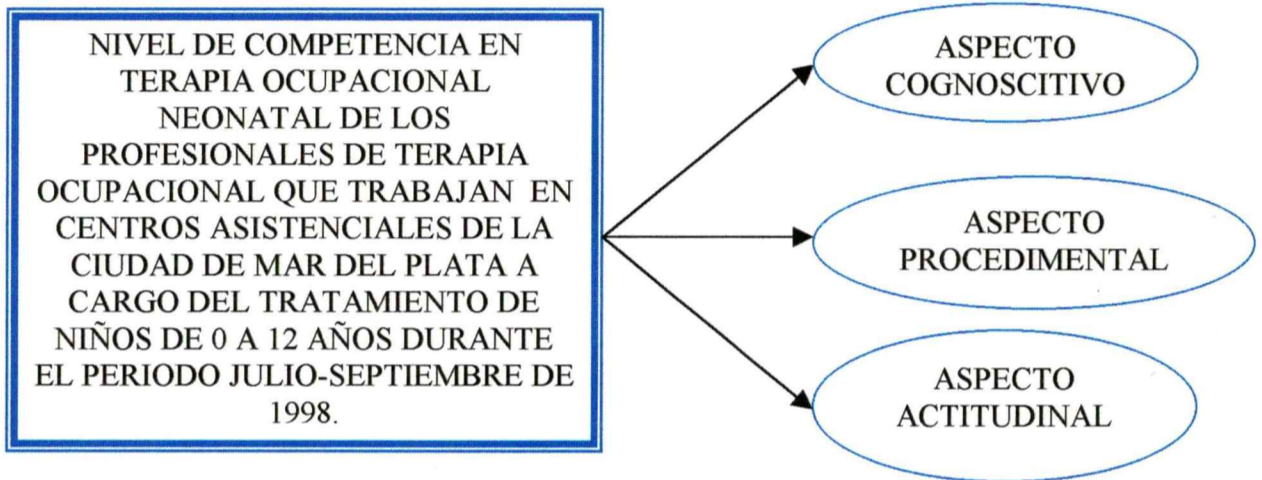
NIVEL DE COMPETENCIA EN TERAPIA OCUPACIONAL NEONATAL DE LOS PROFESIONALES DE TERAPIA OCUPACIONAL QUE TRABAJAN EN CENTROS ASISTENCIALES DE LA CIUDAD DE MAR DEL PLATA A CARGO DEL TRATAMIENTO DE NIÑOS DE 0 A 12 AÑOS DURANTE EL PERIODO JULIO-SEPTIEMBRE DE 1998.

ASPECTO COGNOSCITIVO

ASPECTO PROCEDIMENTAL

ASPECTO ACTITUDINAL